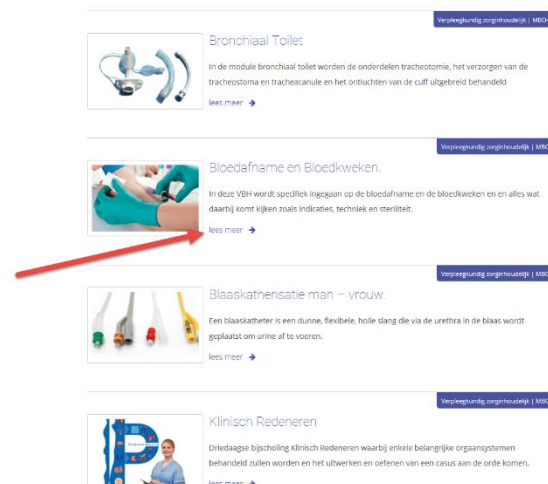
Verpleegkundig zorginhoudelijk | MBO

Bronchiaal Toilet

In de module bronchiaal toilet worden de onderdelen tracheotomie, het verzorgen van de tracheostoma en tracheacanule en het ontluchten van de cuff uitgebreid behandeld

lees meer →

Verpleegkundig zorginhoudelijk | MBO

Bloedafname en Bloedkweken.

In deze VBH wordt specifiek ingegaan op de bloedafname en de bloedkweken en en alles wat daarbij komt kijken zoals indicaties, techniek en steriliteit.

lees meer →

Verpleegkundig zorginhoudelijk | MBO

Blaaskatherisatie man – vrouw.

Een blaaskatheter is een dunne, flexibele, holle slang die via de urethra in de blaas wordt geplaatst om urine af te voeren.

lees meer →

Verpleegkundig zorginhoudelijk | MBO

Klinisch Redeneren

Driedaagse bijscholing Klinisch Redeneren waarbij enkele belangrijke orgaansystemen behandeld zullen worden en het uitwerken en oefenen van een casus aan de orde komen.

lees meer →